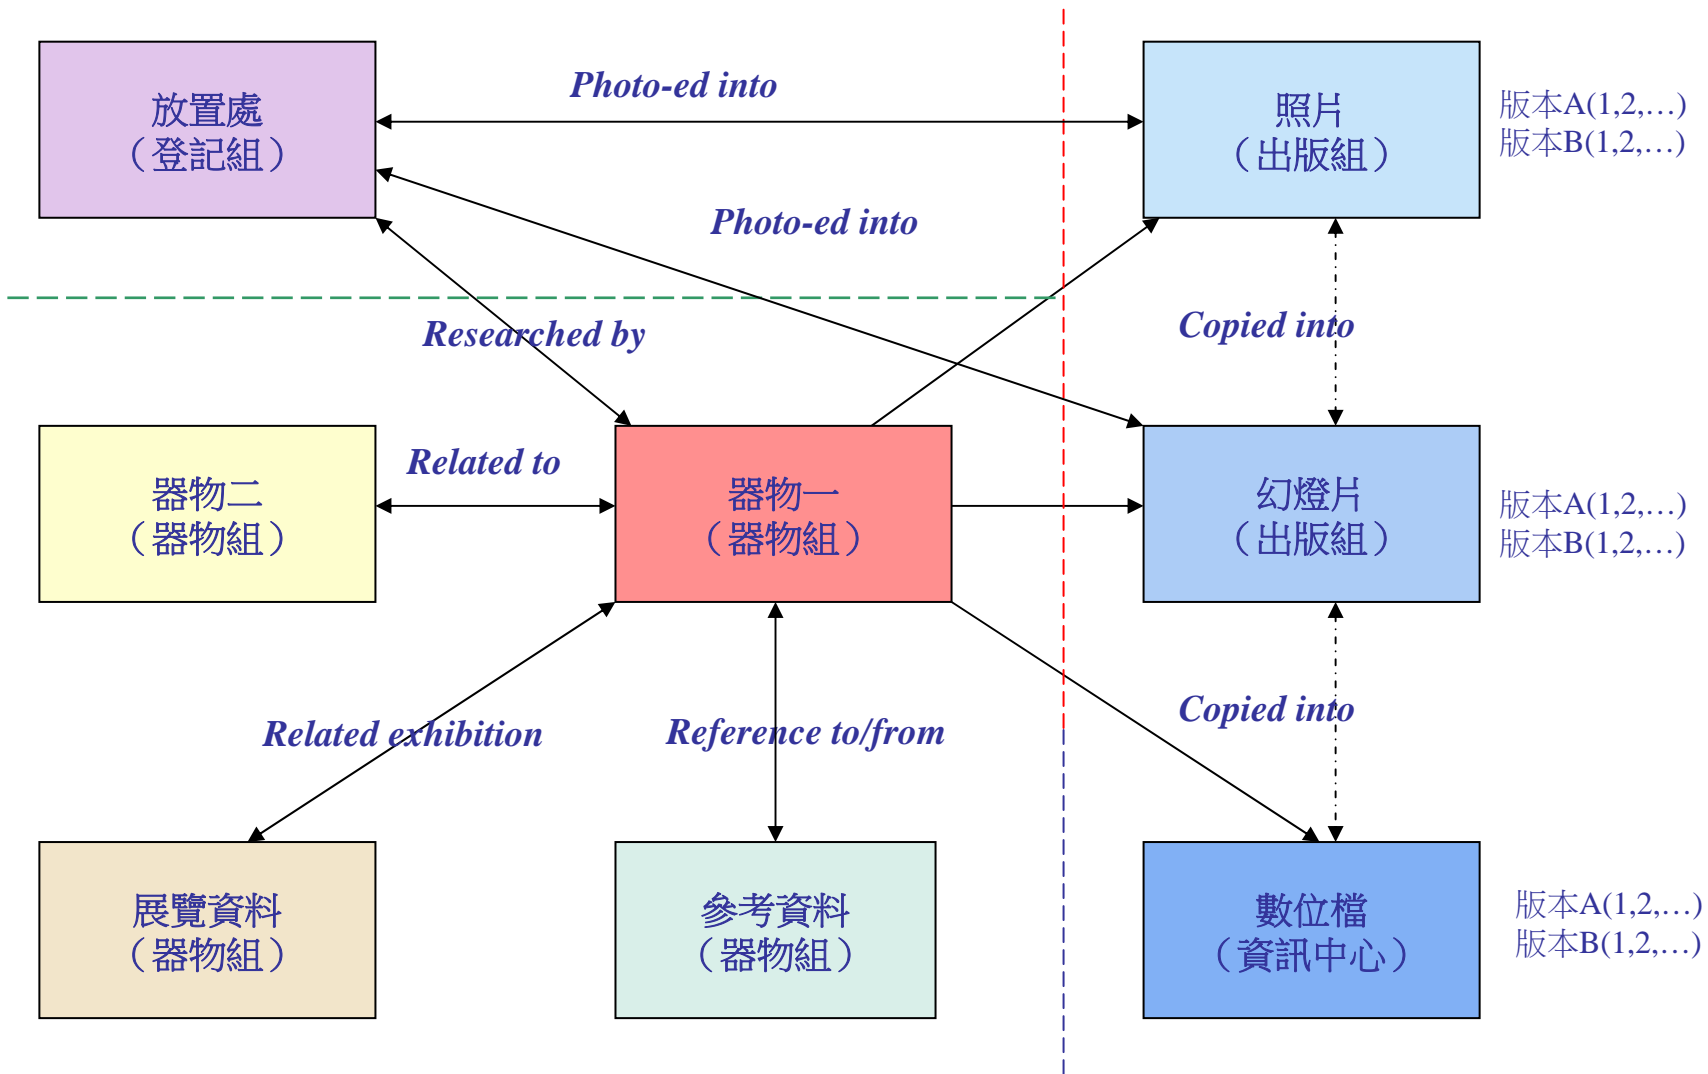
放置處
（登記組）

Photo-ed into

照片
（出版組）

版本A(1,2,…)
版本B(1,2,…)

Photo-ed into

Researched by

Copied into

器物二
（器物組）

Related to

器物一
（器物組）

幻燈片
（出版組）

版本A(1,2,…)
版本B(1,2,…)

Related exhibition

Reference to/from

Copied into

展覽資料
（器物組）

參考資料
（器物組）

數位檔
（資訊中心）

版本A(1,2,…)
版本B(1,2,…)